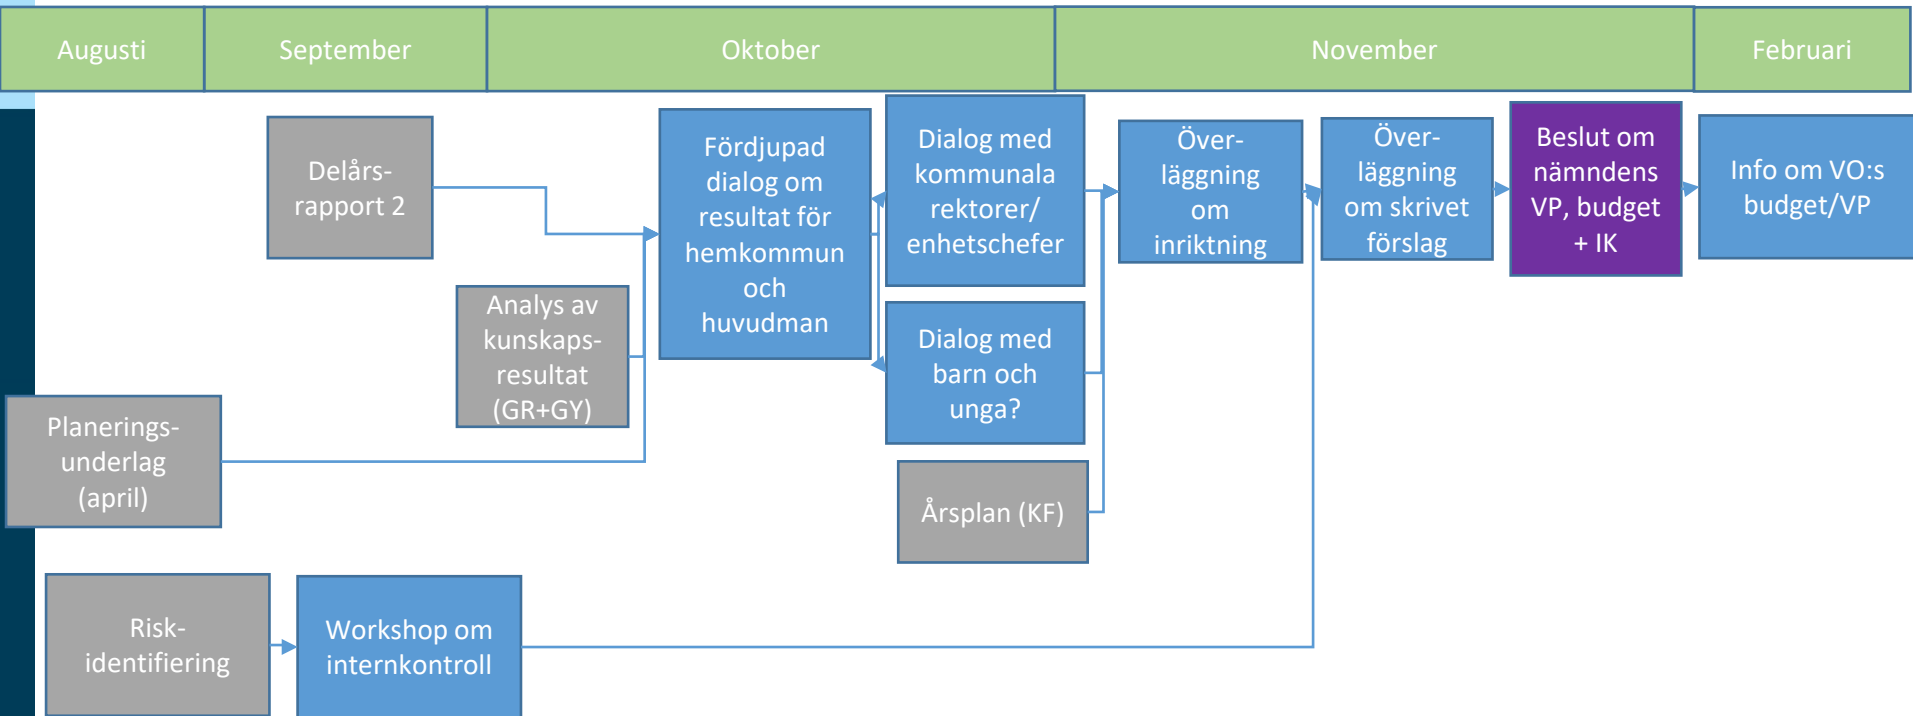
| Augusti | September | Oktober | November | Februari |
|---|---|---|---|---|

Delårsrapport 2

Analys av kunskapsresultat (GR+GY)

Planeringsunderlag (april)

Fördjupad dialog om resultat för hemkommun och huvudman

Dialog med kommunala rektorer/ enhetschefer

Dialog med barn och unga?

Årsplan (KF)

Överläggning om inriktning

Överläggning om skrivet förslag

Beslut om nämndens VP, budget + IK

Info om VO:s budget/VP

Riskidentifiering

Workshop om internkontroll